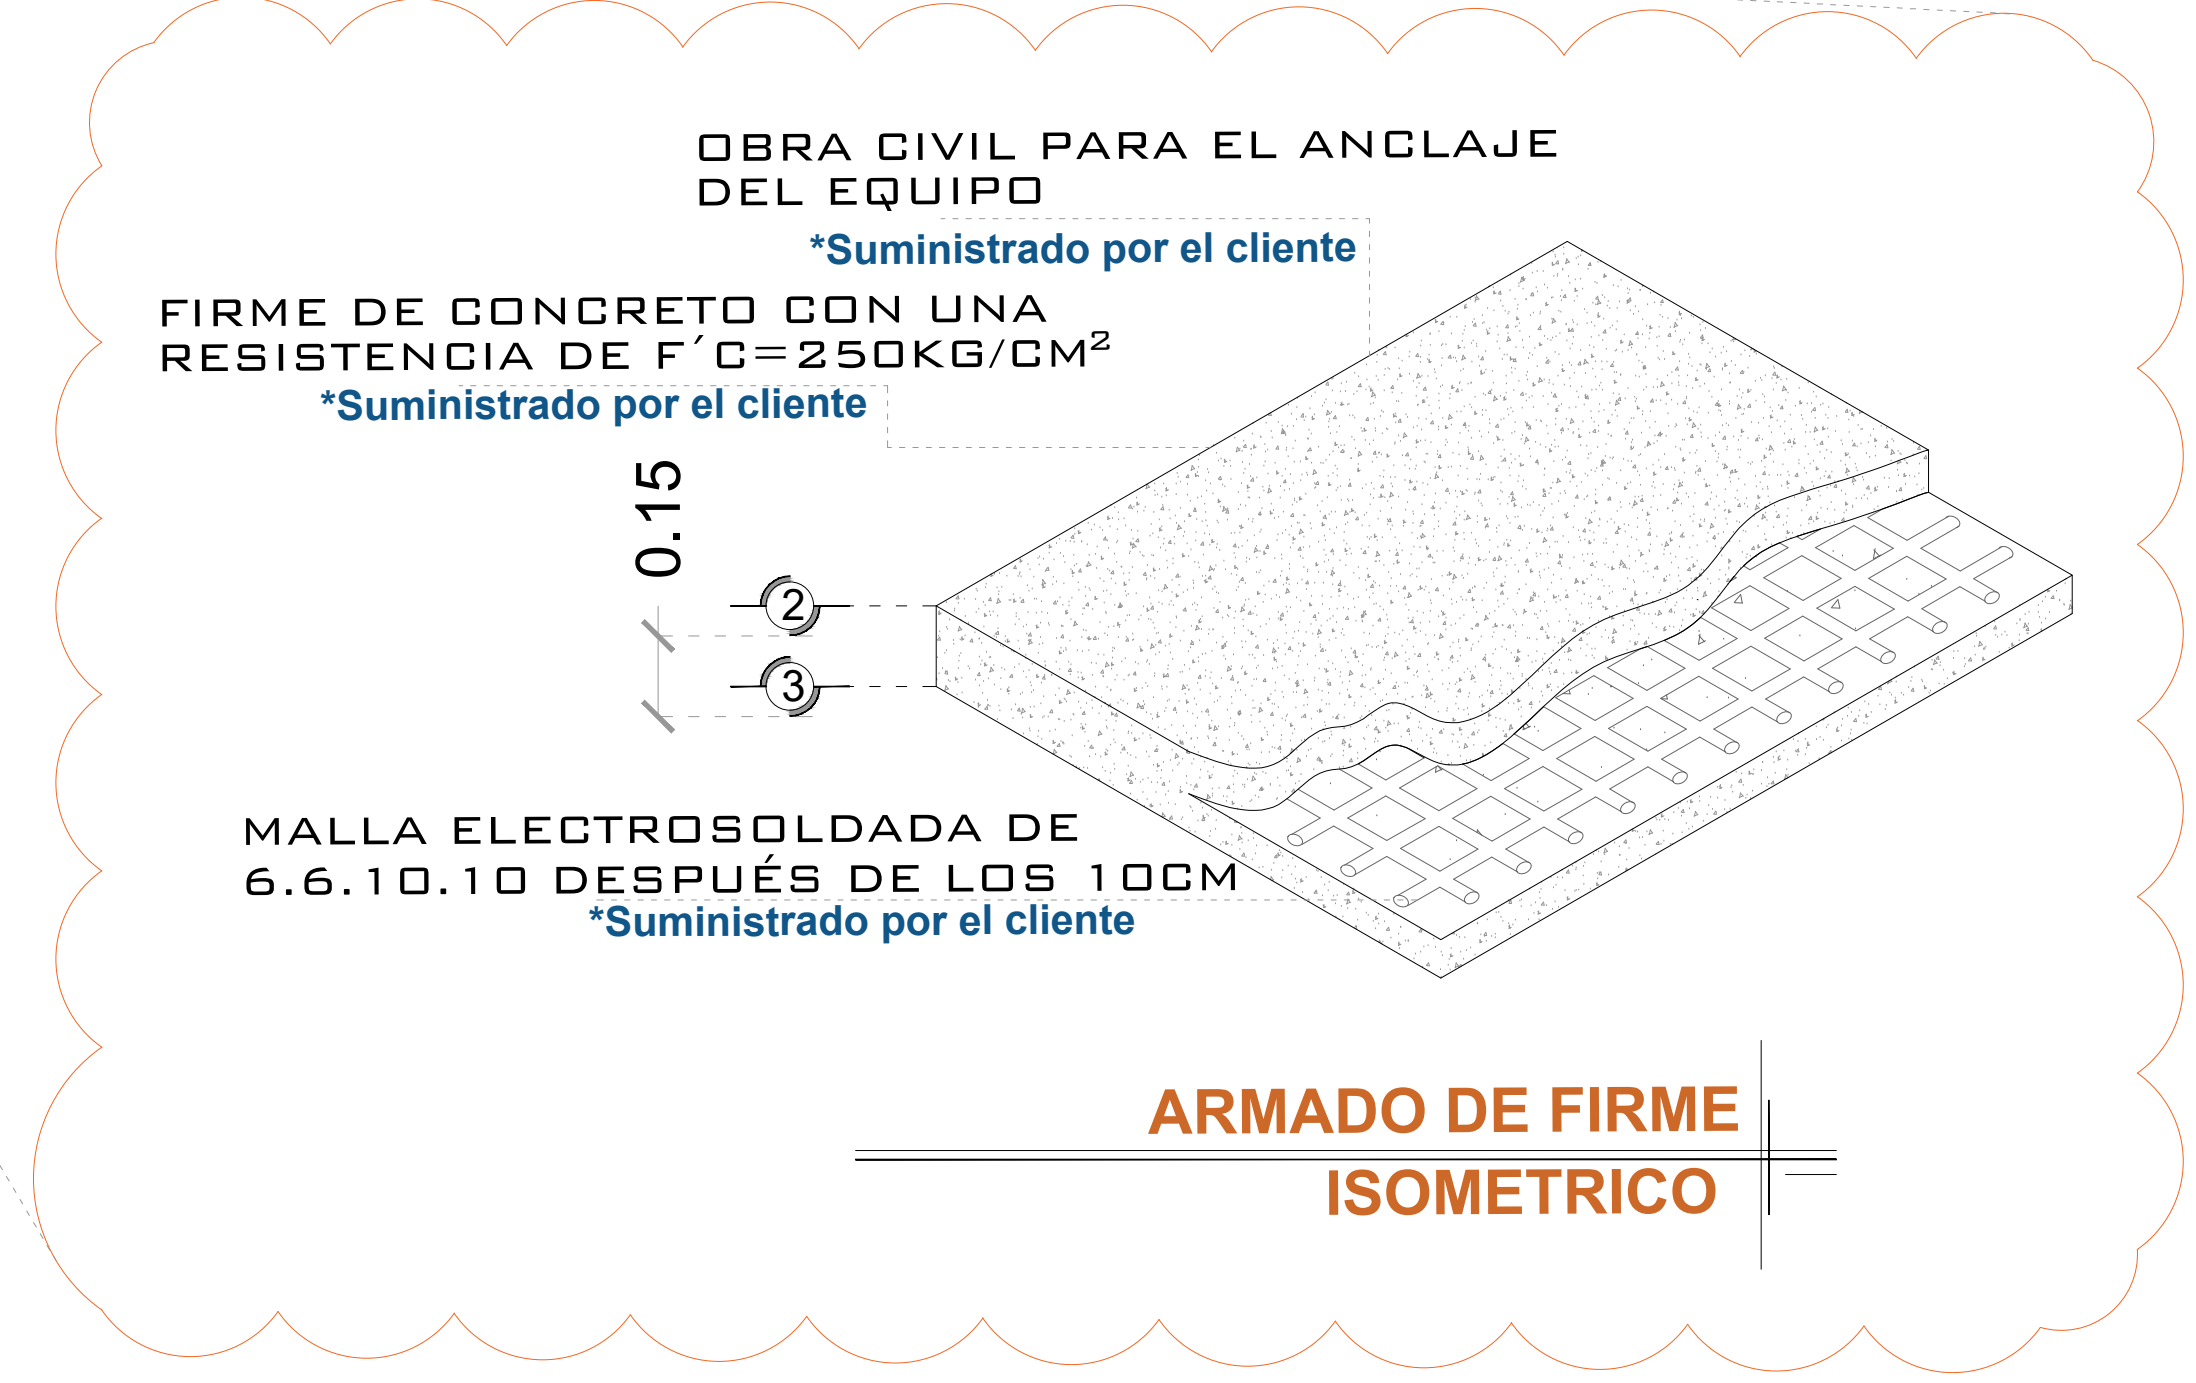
OBRA CIVIL PARA EL ANCLAJE DEL EQUIPO
*Suministrado por el cliente

FIRME DE CONCRETO CON UNA RESISTENCIA DE F´C=250KG/CM²
*Suministrado por el cliente

0.15

2

3

MALLA ELECTROSOLDADA DE 6.6.10.10 DESPUÉS DE LOS 10CM
*Suministrado por el cliente

ARMADO DE FIRME
ISOMETRICO